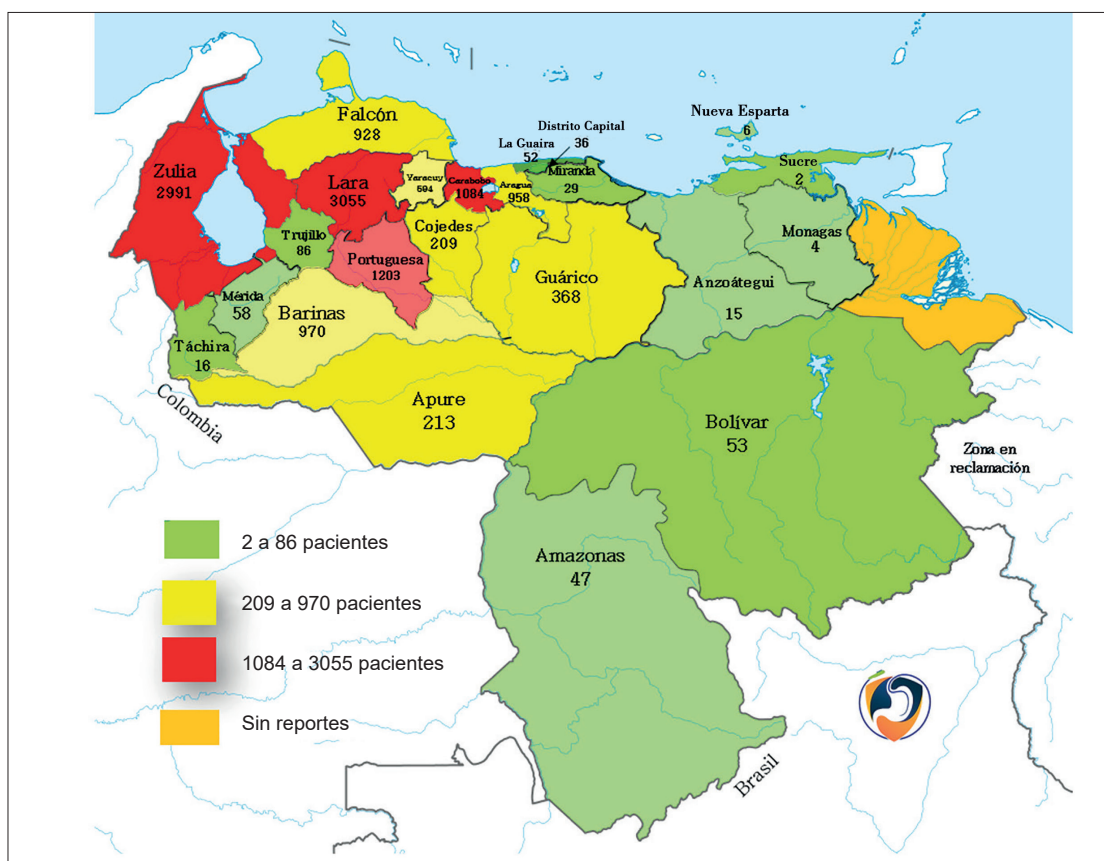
Falcón
928

Distrito Capital
36

La Guaira
52

Nueva Esparta
6

Zulia
2991

Lara
3055

Yaracuy
594

Carabobo
1084

Aragua
958

Miranda
29

Sucre
2

Monagas
4

Trujillo
86

Cojedes
209

Portuguesa
1203

Guárico
368

Anzoátegui
15

Mérida
58

Barinas
970

Táchira
16

Colombia

Apure
213

Bolívar
53

Zona en reclamación

2 a 86 pacientes

209 a 970 pacientes

1084 a 3055 pacientes

Sin reportes

Amazonas
47

Brasil